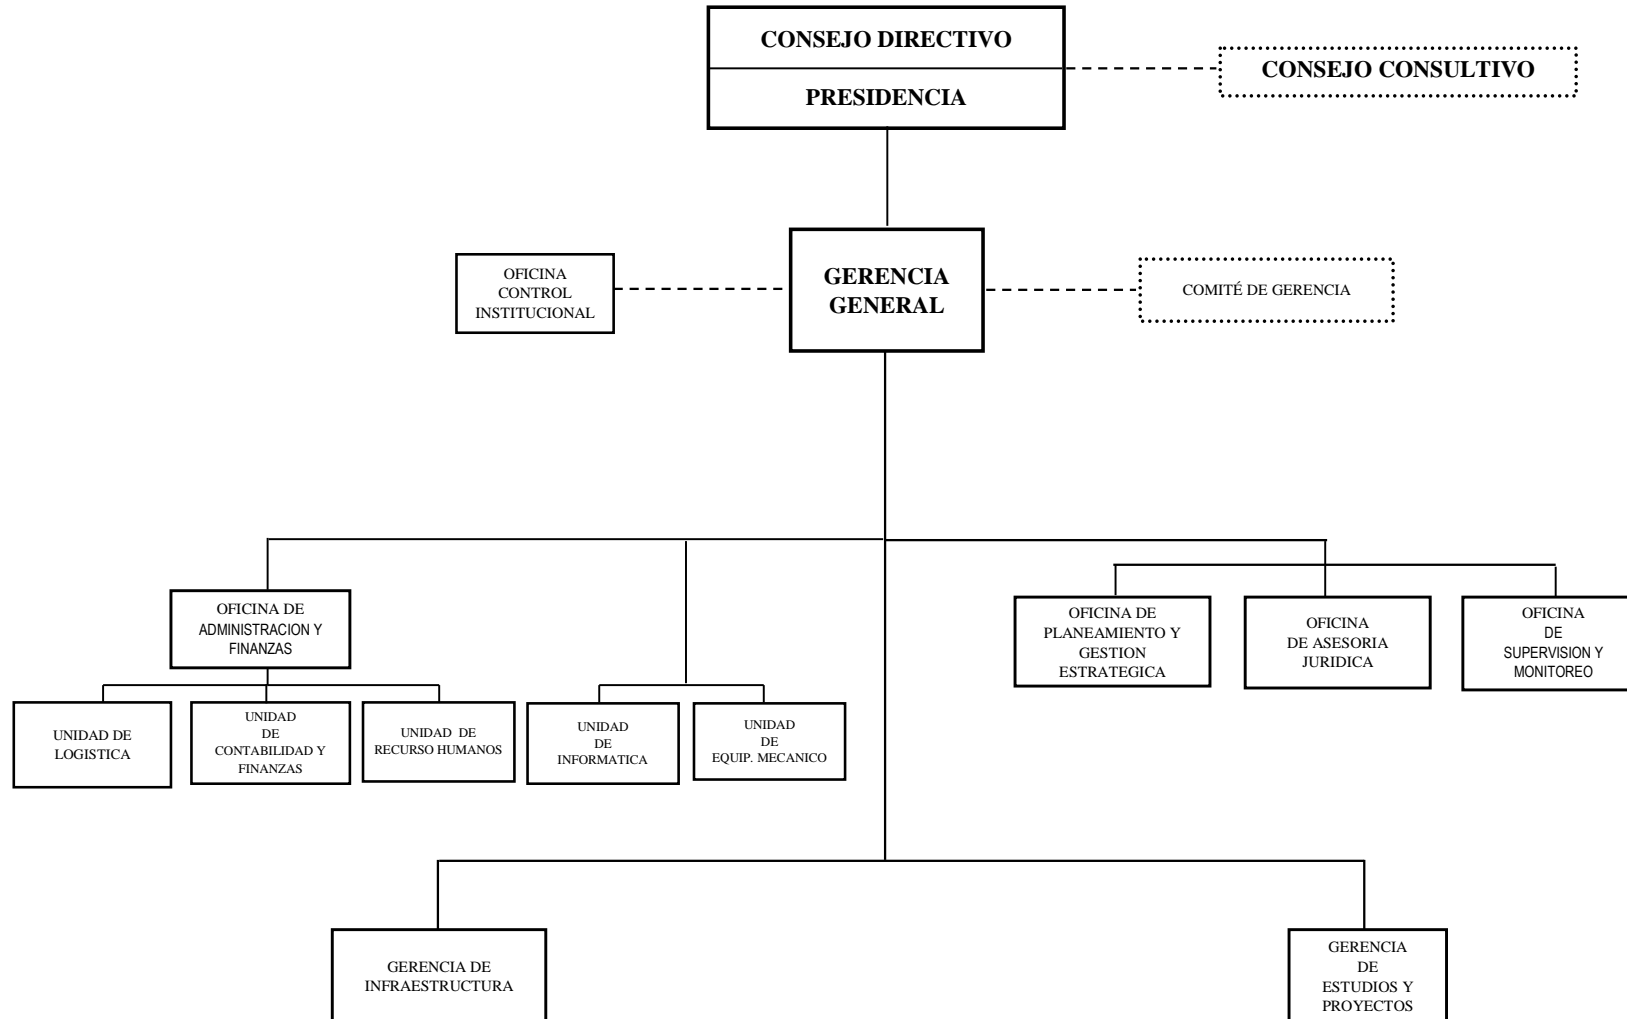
CONSEJO DIRECTIVO

PRESIDENCIA

CONSEJO CONSULTIVO

OFICINA CONTROL INSTITUCIONAL

GERENCIA GENERAL

COMITÉ DE GERENCIA

OFICINA DE ADMINISTRACION Y FINANZAS

UNIDAD DE LOGISTICA

UNIDAD DE CONTABILIDAD Y FINANZAS

UNIDAD DE RECURSO HUMANOS

UNIDAD DE INFORMATICA

UNIDAD DE EQUIP. MECANICO

OFICINA DE PLANEAMIENTO Y GESTION ESTRATEGICA

OFICINA DE ASESORIA JURIDICA

OFICINA DE SUPERVISION Y MONITOREO

GERENCIA DE INFRAESTRUCTURA

GERENCIA DE ESTUDIOS Y PROYECTOS